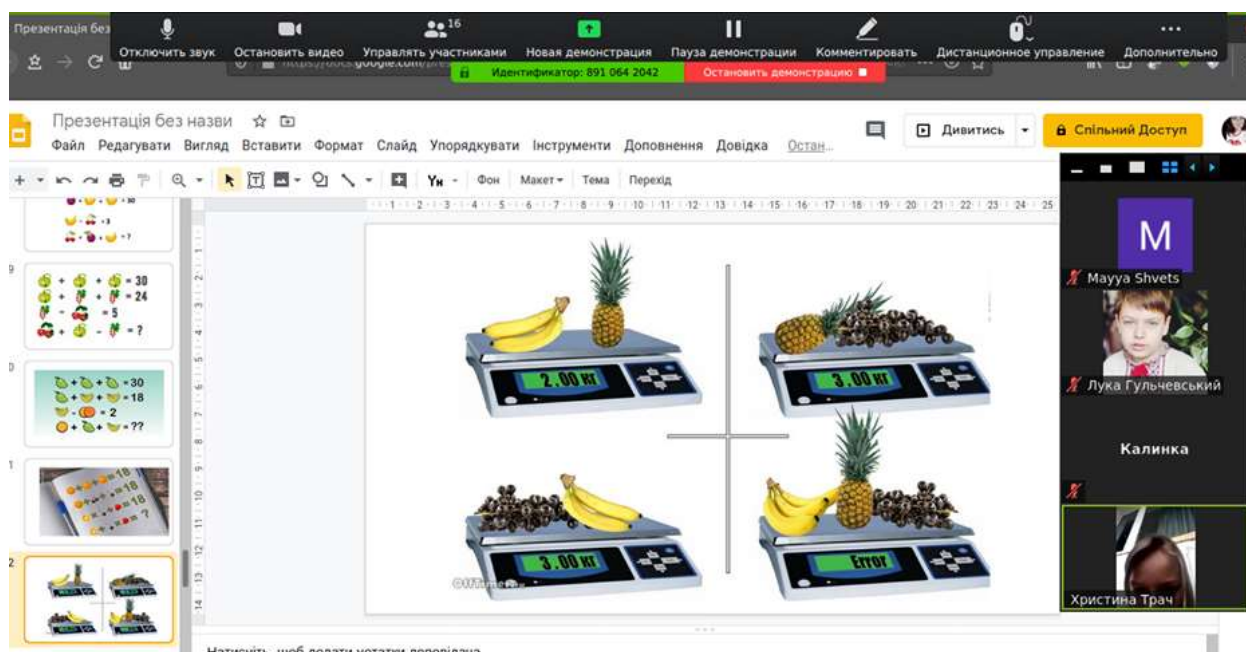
Презентація без

16

Отключить звук Остановить видео Управлять участниками Новая демонстрация Пауза демонстрации Комментировать Дистанционное управление Дополнительно

https://docs.google.com/pres

Идентификатор: 891 064 2042

Остановить демонстрацию

Презентація без назви

Файл Редагувати Вигляд Вставити Формат Слайд Упорядкувати Інструменти Доповнення Довідка Остан...

Дивитись

Спільний Доступ

Фон Макет Тема Перехід

1 2 3 4 5 6 7 8 9 10 11 12 13 14 15 16 17 18 19 20 21 22 23 24 25

= ?

9

= 30
= 24
= 5
= ?

0

= 30
= 18
= 2
= ??

1

= 18
= 18
= 18
= ?

2

2.00 кг

3.00 кг

3.00 кг

Error

M

Mayya Shvets

Лука Гульчевський

Калинка

Христина Трач

Натисніть, щоб додати нотатки доповідача